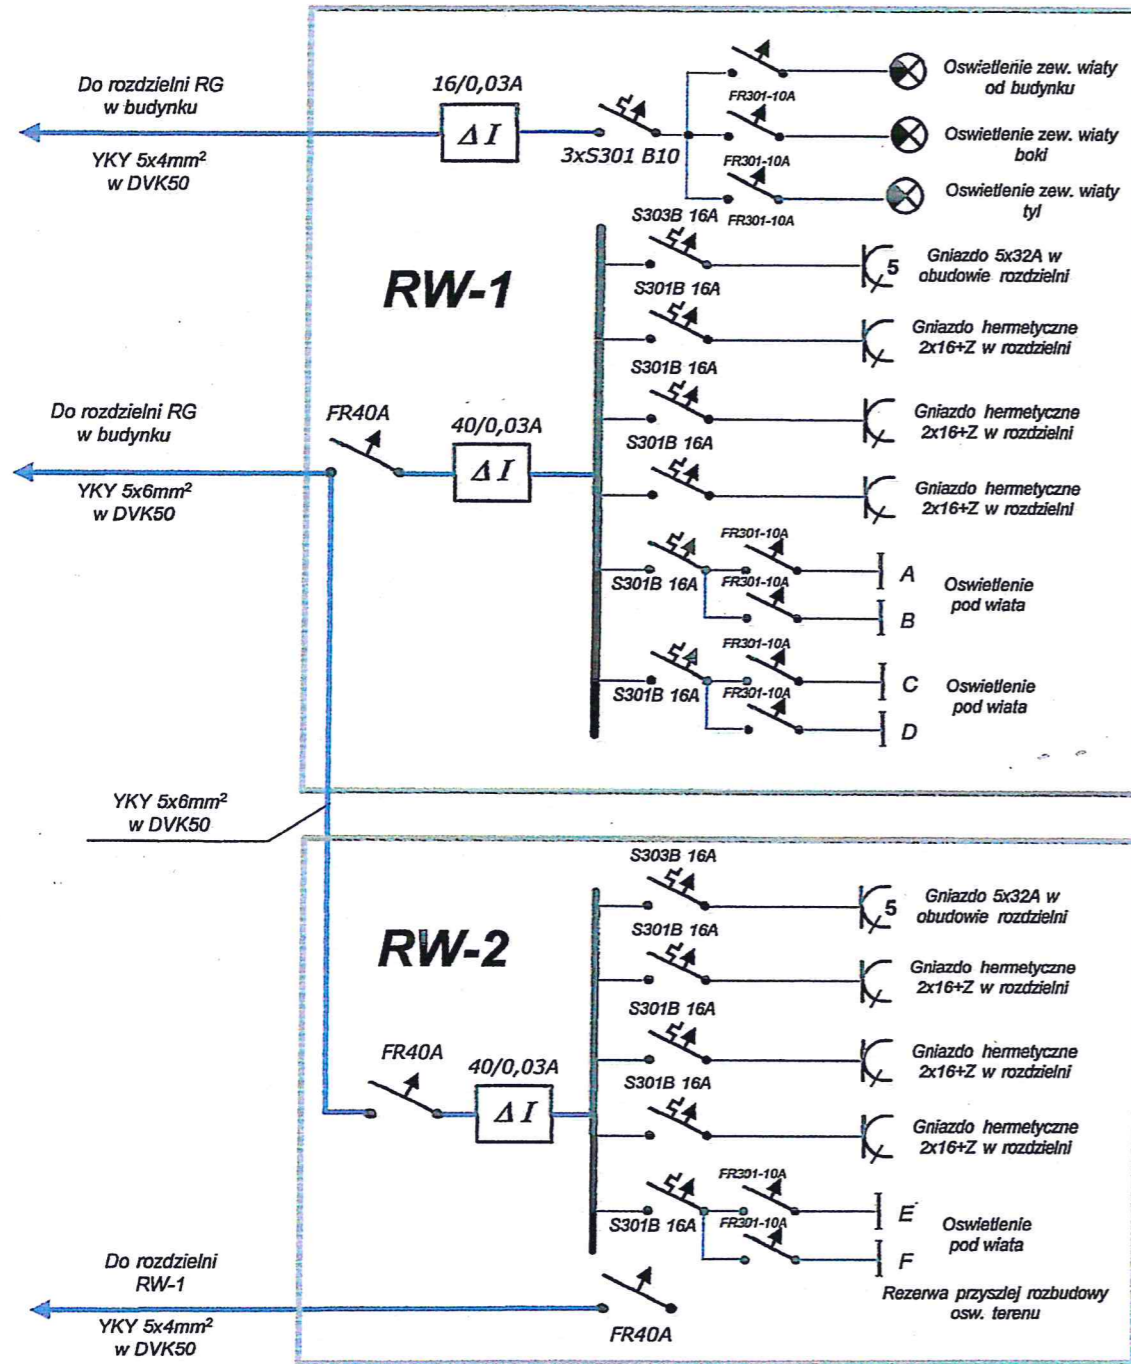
Do rozdzielni RG
w budynku

YKY 5x4mm$^2$
w DVK50

16/0,03A

$\Delta I$

3xS301 B10

FR301-10A

FR301-10A

FR301-10A

Oswietlenie zew. wiaty
od budynku

Oswietlenie zew. wiaty
boki

Oswietlenie zew. wiaty
tyl

RW-1

S303B 16A

Gniazdo 5x32A w
obudowie rozdzielni

5

S301B 16A

Gniazdo hermetyczne
2x16+Z w rozdzielni

S301B 16A

Gniazdo hermetyczne
2x16+Z w rozdzielni

S301B 16A

Gniazdo hermetyczne
2x16+Z w rozdzielni

Do rozdzielni RG
w budynku

YKY 5x6mm$^2$
w DVK50

FR40A

40/0,03A

$\Delta I$

FR301-10A

S301B 16A

FR301-10A

A

B

Oswietlenie
pod wiata

FR301-10A

S301B 16A

FR301-10A

C

D

Oswietlenie
pod wiata

YKY 5x6mm$^2$
w DVK50

RW-2

S303B 16A

Gniazdo 5x32A w
obudowie rozdzielni

5

S301B 16A

Gniazdo hermetyczne
2x16+Z w rozdzielni

S301B 16A

Gniazdo hermetyczne
2x16+Z w rozdzielni

S301B 16A

Gniazdo hermetyczne
2x16+Z w rozdzielni

FR40A

40/0,03A

$\Delta I$

FR301-10A

S301B 16A

FR301-10A

E

F

Oswietlenie
pod wiata

Do rozdzielni
RW-1

YKY 5x4mm$^2$
w DVK50

FR40A

Rezerwa przyszlej rozbudowy
osw. terenu